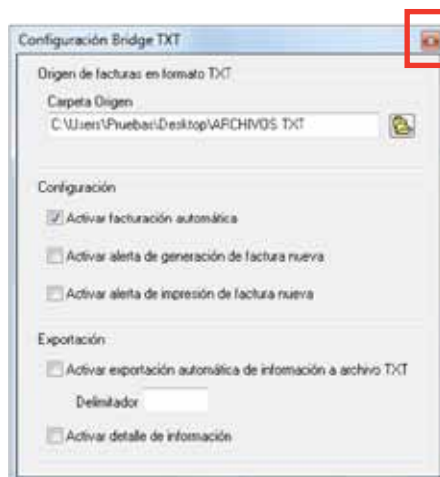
Configuración Bridge TXT

Origen de facturas en formato TXT

Carpeta Origen

C:\Users\Pruebas\Desktop\ARCHIVOS TXT

Configuración

Activar facturación automática

Activar alerta de generación de factura nueva

Activar alerta de impresión de factura nueva

Exportación

Activar exportación automática de información a archivo TXT

Delimitador

Activar detalle de información